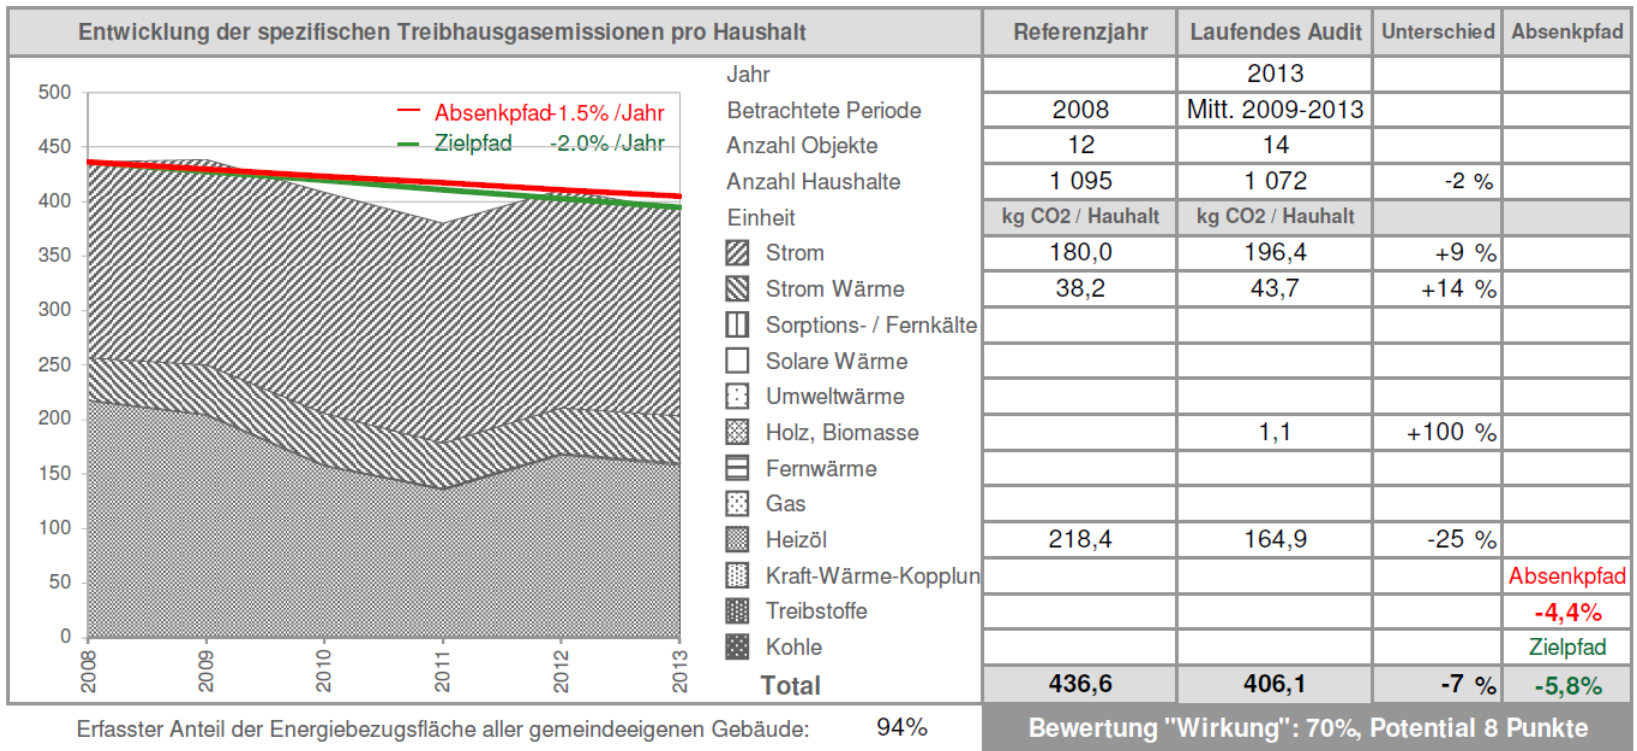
Entwicklung der spezifischen Treibhausgasemissionen pro Haushalt

500
450
400
350
300
250
200
150
100
50
0

Absenkpfad-1.5% /Jahr
Zielpfad -2.0% /Jahr

2008 2009 2010 2011 2012 2013

| | Referenzjahr | Laufendes Audit | Unterschied | Absenkpfad |
|---|---|---|---|---|
| Jahr | | 2013 | | |
| Betrachtete Periode | 2008 | Mitt. 2009-2013 | | |
| Anzahl Objekte | 12 | 14 | | |
| Anzahl Haushalte | 1 095 | 1 072 | -2 % | |
| Einheit | kg CO2 / Hauhalt | kg CO2 / Hauhalt | | |
| Strom | 180,0 | 196,4 | +9 % | |
| Strom Wärme | 38,2 | 43,7 | +14 % | |
| Sorptions- / Fernkälte | | | | |
| Solare Wärme | | | | |
| Umweltwärme | | | | |
| Holz, Biomasse | | 1,1 | +100 % | |
| Fernwärme | | | | |
| Gas | | | | |
| Heizöl | 218,4 | 164,9 | -25 % | |
| Kraft-Wärme-Kopplun | | | | Absenkpfad |
| Treibstoffe | | | | -4,4% |
| Kohle | | | | Zielpfad |
| Total | 436,6 | 406,1 | -7 % | -5,8% |

Erfasster Anteil der Energiebezugsfläche aller gemeindeeigenen Gebäude: 94%

Bewertung "Wirkung": 70%, Potential 8 Punkte